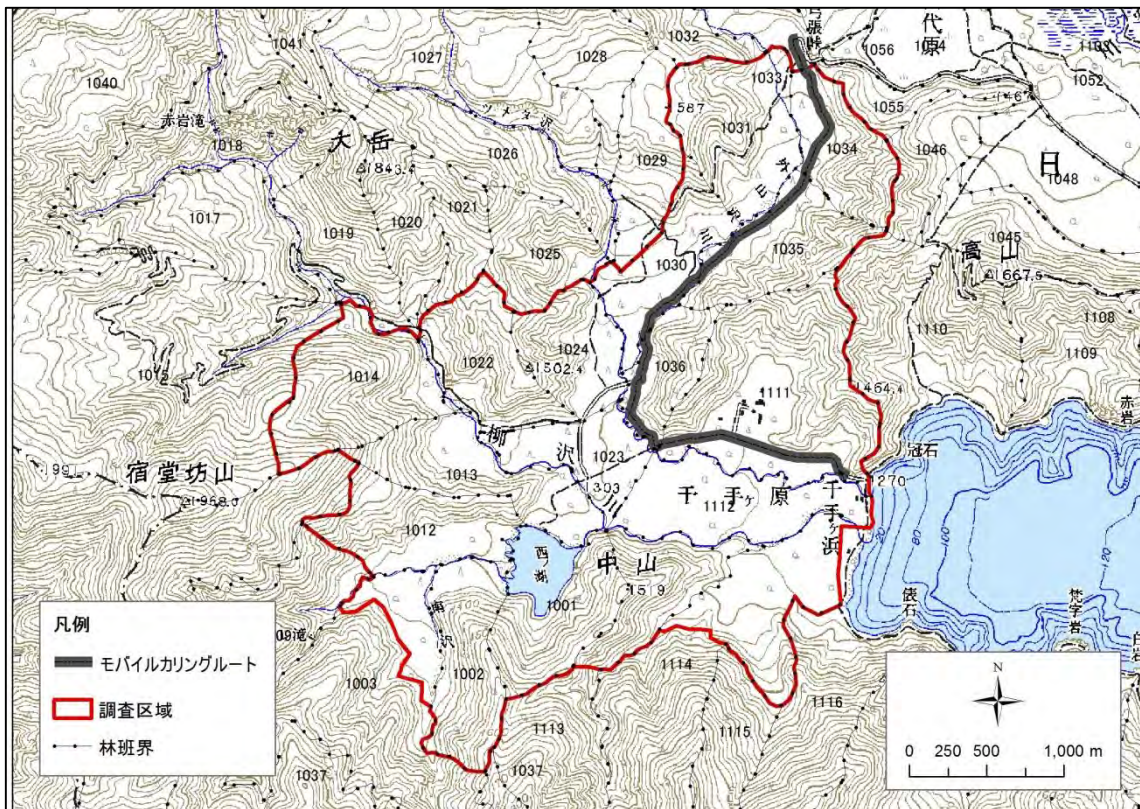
1041
1027
1028
1032
弓張峠
1056
代
原
1054
1109
1052
1040
赤岩滝
1018
大岳
△1843.4
1026
ツメタ沢
587
1033
1031
1055
1046
1034
1029
外山沢川
日
1048
1017
1019
1020
1021
1025
1030
1035
1045
高山
△1667.5
1014
1022
1024
△1502.4
1036
1111
1110
1108
1109
1012
1464.4
赤岩
柳沢
1023
涸石
1991
宿堂坊山
△1958.0
1013
303
千手ヶ原
1112
千手ヶ浜
1270
1012
西湖
中山
1519
1001
俵石
梵字岩
凡例
モバイルカリングルート
調査区域
林班界
南沢
1003
1002
1114
1116
1113
1115
1037
1037
N
0 250 500 1,000 m